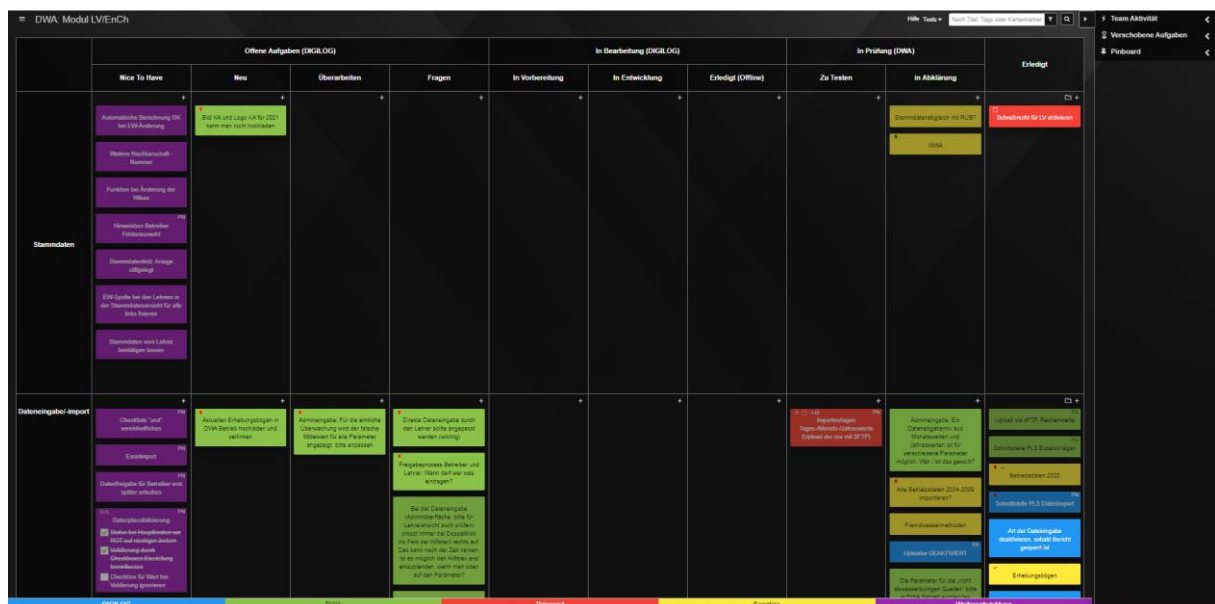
≡ DWA: Modul LV/EnCh

Hilfe Tools ▾ Nach Titel, Tags oder Kartenname

Team Aktivität
Verschobene Aufgaben
Pinboard

| | Offene Aufgaben (DIGILOG) | | | | In Bearbeitung (DIGILOG) | | | In Prüfung (DWA) | | Erledigt |
|---|---|---|---|---|---|---|---|---|---|---|
| | Nice To Have | Neu | Überarbeiten | Fragen | In Vorbereitung | In Entwicklung | Erledigt (Offline) | Zu Testen | in Abklärung | |
| Stammdaten | Automatische Benachrichtigung GK bei EW-Änderung; Weitere Nachbarschaft-Nummer; Funktion bei Änderung der Wibas; Hinweistext Betreiber Felderauswahl; Stammdatenfeld: Anlage stillgelegt; EW-Spalte bei den Lehrern in der Stammdatenansicht für alle links fixieren; Stammdaten vom Lehrer bestätigen lassen | Bild KA und Logo KA für 2021 kann man nicht hochladen | | | | | | | Stammdatenabgleich mit RJBT; WiSA | Schreibrecht für LV aktivieren |
| Dateneingabe/-import | Checkliste "und" vereinheitlichen; Excelimport; Dateneingabe für Betreiber und späder erlauben; Datenplausibilisierung: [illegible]; Validierung durch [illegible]; Checkbox für Wert bei Validierung ignorieren | Aktuellen Erhebungsbogen in DWA Betrieb hochladen und verlinken | Admineingabe: Für die amtliche Überwachung wird der falsche Mittelwert für alle Parameter angezeigt, bitte anpassen | Direkte Dateneingabe durch den Lehrer sollte angepasst werden (wichtig); Freigabeprozess Betreiber und Lehrer: Wann darf wer was eintragen?; Bei der Dateneingabe (Adminoberfläche, bitte für Lehreransicht auch prüfen) poppt immer bei Doppelklick ins Feld der Hilfetext rechts auf. Das kann nach der Zeit nerven. Ist es möglich den Hilfetext erst einzublenden, wenn man oben auf den Parameter? | | | | Importvorlagen Tages-/Monats-/Jahreswerte (Upload der csv mit SFTP) | Admineingabe: Ein Dateneingabeformular aus Monatswerten und Jahreswerten ist für verschiedene Parameter möglich. Wer / ist das gewollt?; Alle Betriebsdaten 2004-2009 importieren?; Fremdwassermethoden; Uploader DEAKTIVIERT; Die Parameter für die „nicht abwassertechnischen Quellen" bitte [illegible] | Upload via sFTP Rechenzentrum; Schnittstelle PLS Excelvorlagen; Betriebsdaten 2020; Schnittstelle PLS Datenimport; Art der Dateneingabe deaktivieren, sobald Bericht gesperrt ist; Erhebungsbögen |

DIGILOG DWA Dringend Fragen Weiterentwicklung